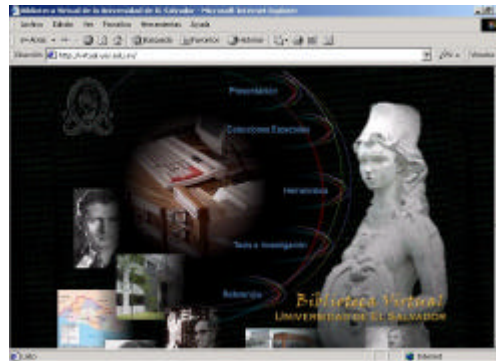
Biblioteca Virtual de la Universidad de El Salvador - Microsoft Internet Explorer

Archivo Edición Ver Favoritos Herramientas Ayuda

Atrás Búsqueda Favoritos Historial

Dirección http://virtual.ues.edu.sv/ Ir

Presentación

Colecciones Especiales

Herramientas

Tesis e Investigación

Referencias

Biblioteca Virtual
UNIVERSIDAD DE EL SALVADOR

Listo Internet